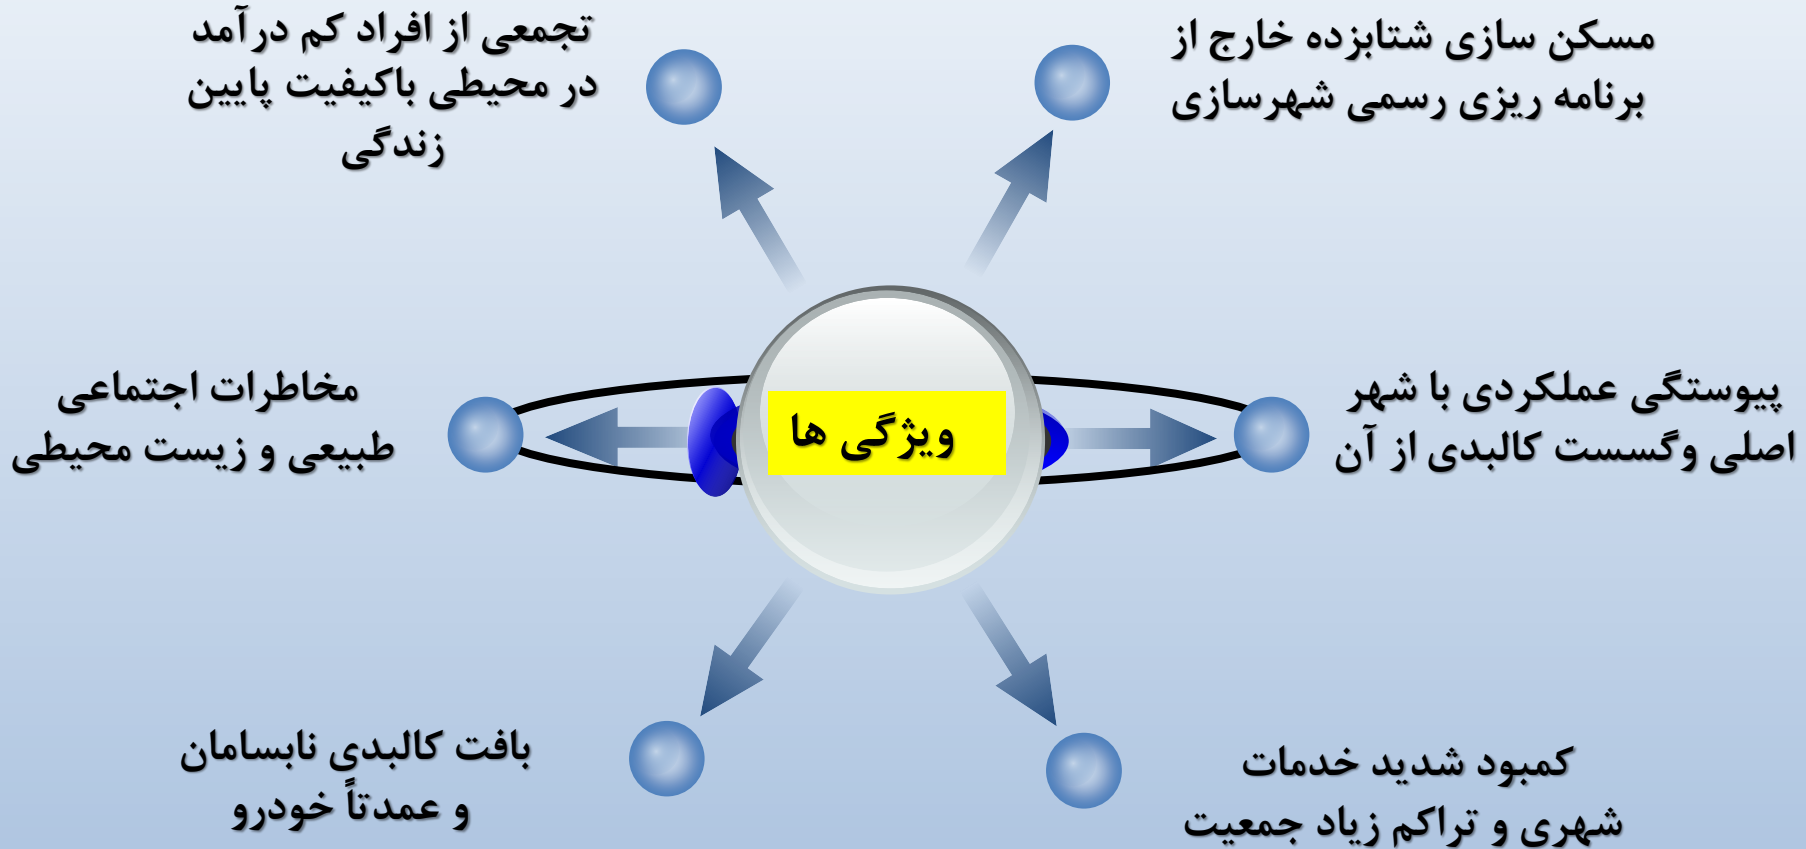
ویژگی ها

مسکن سازی شتابزده خارج از برنامه ریزی رسمی شهرسازی

تجمعی از افراد کم درآمد در محیطی باکیفیت پایین زندگی

پیوستگی عملکردی با شهر اصلی وگسست کالبدی از آن

مخاطرات اجتماعی طبیعی و زیست محیطی

کمبود شدید خدمات شهری و تراکم زیاد جمعیت

بافت کالبدی نابسامان و عمدتاً خودرو